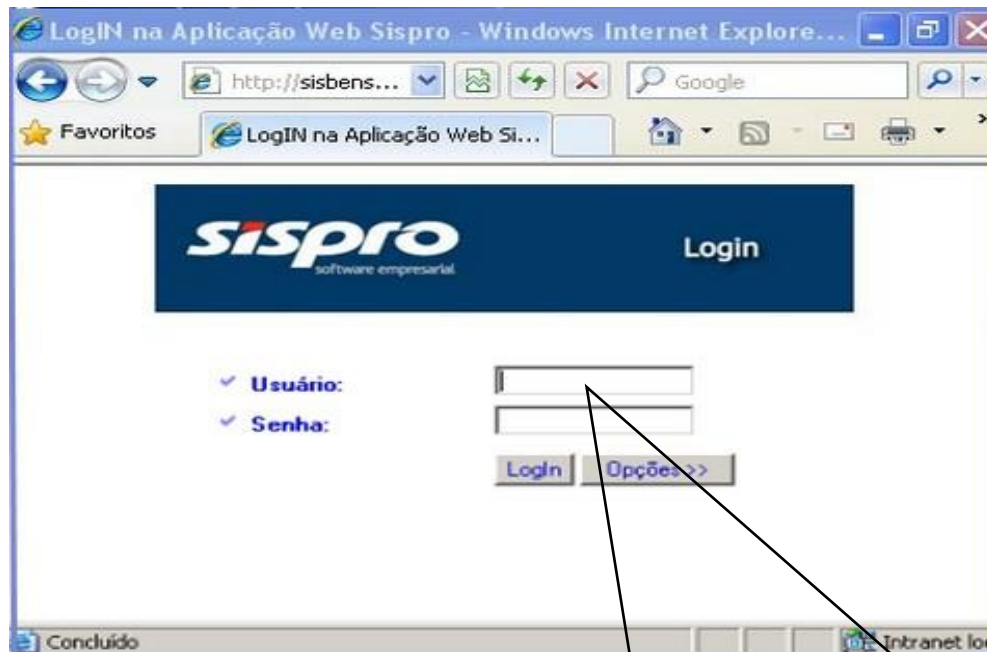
LogIN na Aplicação Web Sispro - Windows Internet Explore...

http://sisbens...

Google

Favoritos

LogIN na Aplicação Web Si...

sispro
software empresarial

Login

Usuário:

Senha:

LogIn

Opções>>

Concluído

Intranet lo